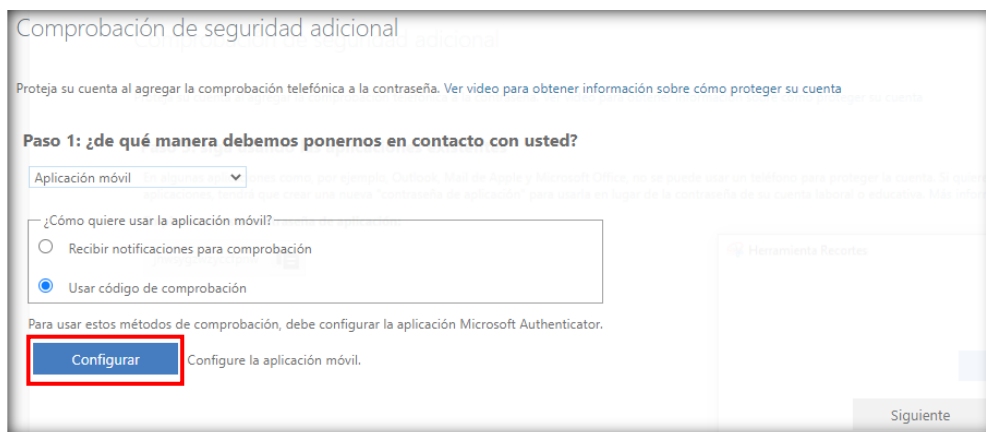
Comprobación de seguridad adicional

Proteja su cuenta al agregar la comprobación telefónica a la contraseña. Ver video para obtener información sobre cómo proteger su cuenta

Paso 1: ¿de qué manera debemos ponernos en contacto con usted?

Aplicación móvil

¿Cómo quiere usar la aplicación móvil?

Recibir notificaciones para comprobación

Usar código de comprobación

Para usar estos métodos de comprobación, debe configurar la aplicación Microsoft Authenticator.

Configurar

Configure la aplicación móvil.

Siguiente